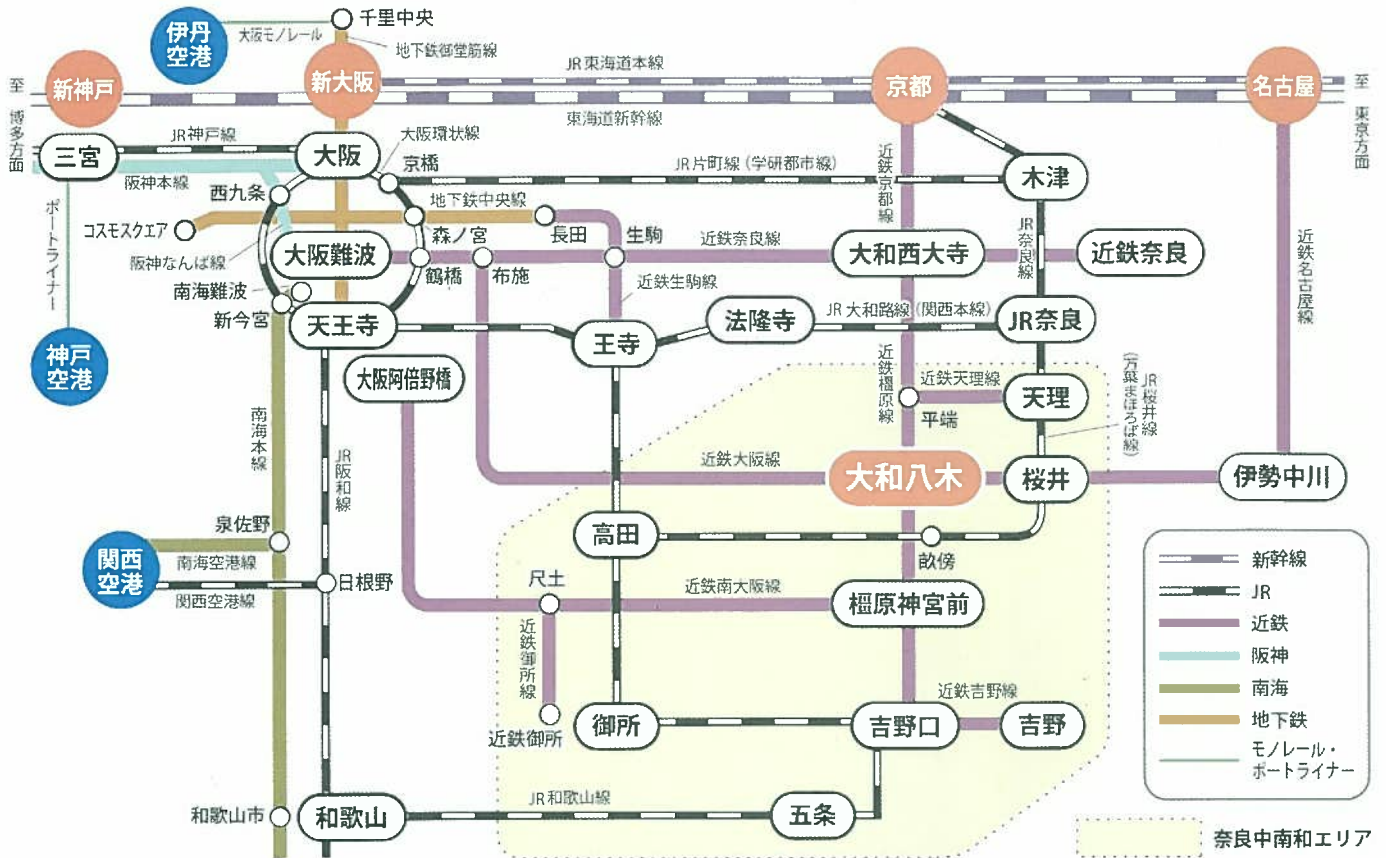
伊丹空港
大阪モノレール
千里中央
地下鉄御堂筋線
至 博多方面
新神戸
新大阪
JR東海道本線
京都
名古屋
至 東京方面
東海道新幹線
三宮
JR神戸線
大阪
大阪環状線
京橋
JR片町線（学研都市線）
近鉄京都線
木津
阪神本線
西九条
地下鉄中央線
ポートライナー
コスモスクエア
長田
森ノ宮
生駒
近鉄奈良線
大和西大寺
JR奈良線
近鉄奈良
近鉄名古屋線
阪神なんば線
大阪難波
鶴橋
布施
近鉄生駒線
南海難波
新今宮
天王寺
王寺
法隆寺
JR大和路線（関西本線）
JR奈良
神戸空港
大阪阿倍野橋
近鉄橿原線
近鉄天理線
平端
天理
JR桜井線（万葉まほろば線）
南海本線
JR阪和線
近鉄大阪線
大和八木
桜井
伊勢中川
泉佐野
高田
畝傍
関西空港
南海空港線
関西空港線
日根野
尺土
近鉄南大阪線
橿原神宮前
近鉄御所線
近鉄吉野線
御所
吉野口
吉野
近鉄御所
和歌山市
和歌山
JR和歌山線
五条
新幹線
JR
近鉄
阪神
南海
地下鉄
モノレール・ポートライナー
奈良中南和エリア